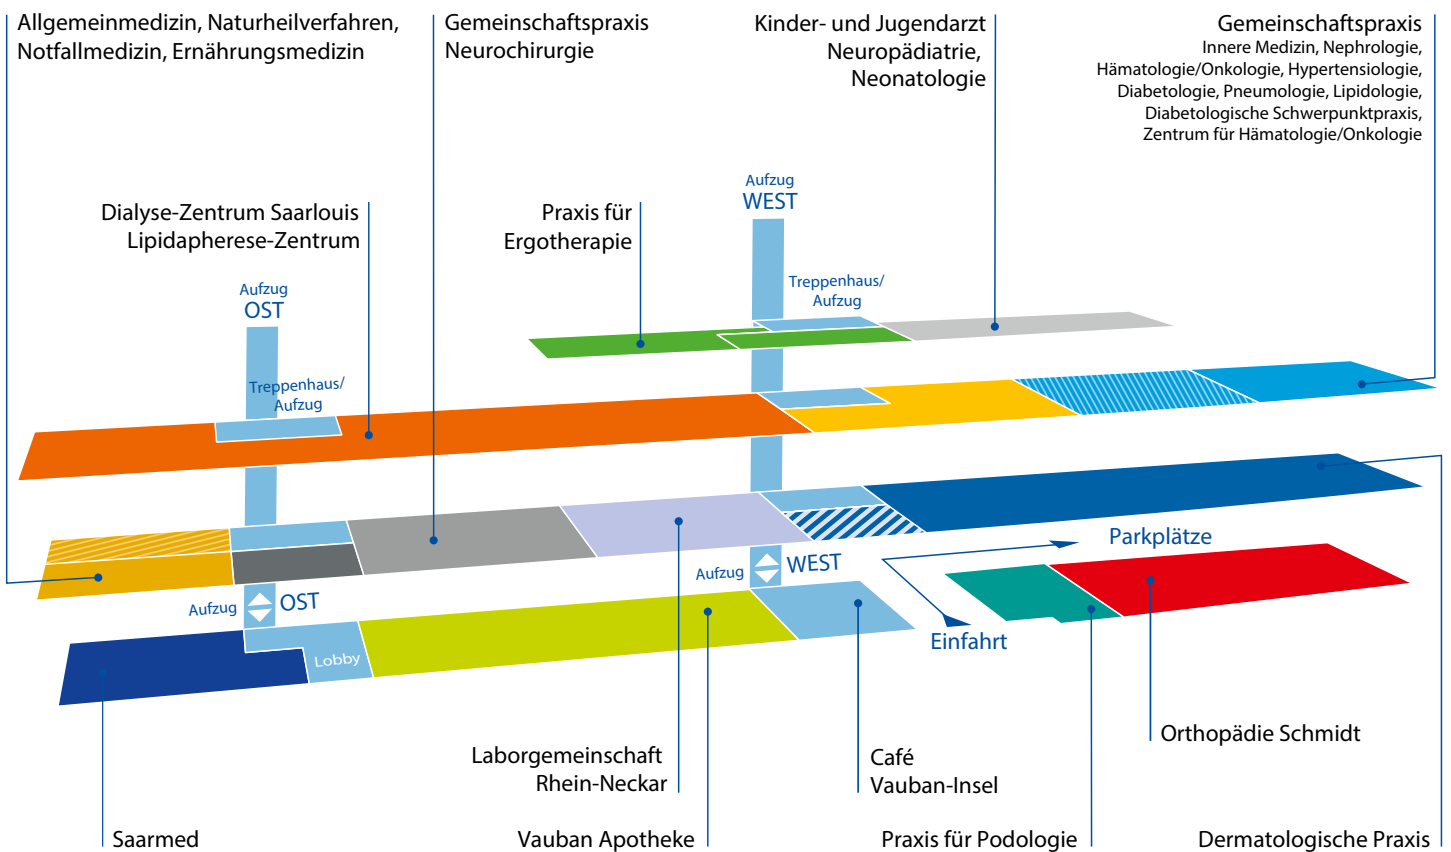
Allgemeinmedizin, Naturheilverfahren, Notfallmedizin, Ernährungsmedizin

Gemeinschaftspraxis Neurochirurgie

Kinder- und Jugendarzt Neuropädiatrie, Neonatologie

Gemeinschaftspraxis
Innere Medizin, Nephrologie, Hämatologie/Onkologie, Hypertensiologie, Diabetologie, Pneumologie, Lipidologie, Diabetologische Schwerpunktpraxis, Zentrum für Hämatologie/Onkologie

Dialyse-Zentrum Saarlouis
Lipidapherese-Zentrum

Praxis für Ergotherapie

Aufzug
WEST

Treppenhaus/
Aufzug

Aufzug
OST

Treppenhaus/
Aufzug

Parkplätze

Aufzug WEST

Aufzug OST

Einfahrt

Lobby

Orthopädie Schmidt

Laborgemeinschaft Rhein-Neckar

Café
Vauban-Insel

Saarmed

Vauban Apotheke

Praxis für Podologie

Dermatologische Praxis